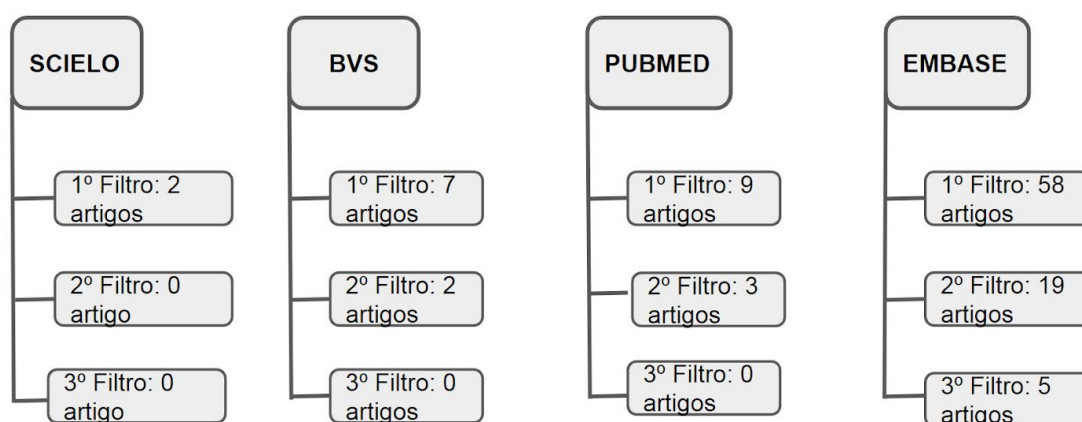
SCIELO

1º Filtro: 2 artigos

2º Filtro: 0 artigo

3º Filtro: 0 artigo

BVS

1º Filtro: 7 artigos

2º Filtro: 2 artigos

3º Filtro: 0 artigos

PUBMED

1º Filtro: 9 artigos

2º Filtro: 3 artigos

3º Filtro: 0 artigos

EMBASE

1º Filtro: 58 artigos

2º Filtro: 19 artigos

3º Filtro: 5 artigos